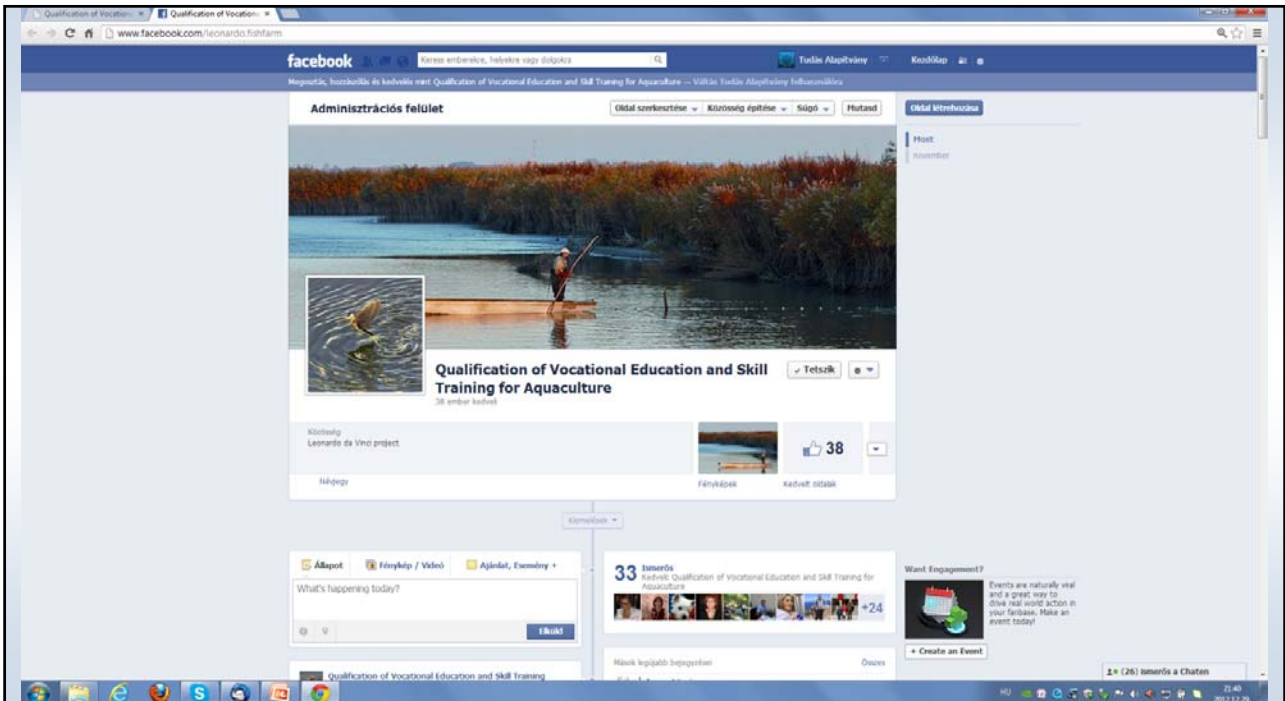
Qualification of Vocation ×
Qualification of Vocation ×

www.facebook.com/leonardo.fishfarm

facebook
Keress emberekre, helyekre vagy dolgokra
Tudás Alapítvány
Kezdőlap

Megosztás, hozzászólás és kedvelés mint Qualification of Vocational Education and Skill Training for Aquaculture — Váltás Tudás Alapítvány felhasználóra

Adminisztrációs felület
Oldal szerkesztése
Közösség építése
Súgó
Mutasd
Oldal létrehozása

Most
November

Qualification of Vocational Education and Skill Training for Aquaculture
38 ember kedveli
Tetszik

Közösség
Leonardo da Vinci project

38

Névjegy
Fényképek
Kedvelt oldalak

Kiemeltek

Állapot
Fénykép / Videó
Ajánlat, Esemény +
What's happening today?
Elküld

33 Ismerős
Kedveli: Qualification of Vocational Education and Skill Training for Aquaculture
+24

Want Engagement?
Events are naturally viral and a great way to drive real world action in your fanbase. Make an event today!
+ Create an Event

Qualification of Vocational Education and Skill Training

Mások legújabb bejegyzései
Összes

(26) ismerős a Chaten

HU
21:40
2012.12.20.